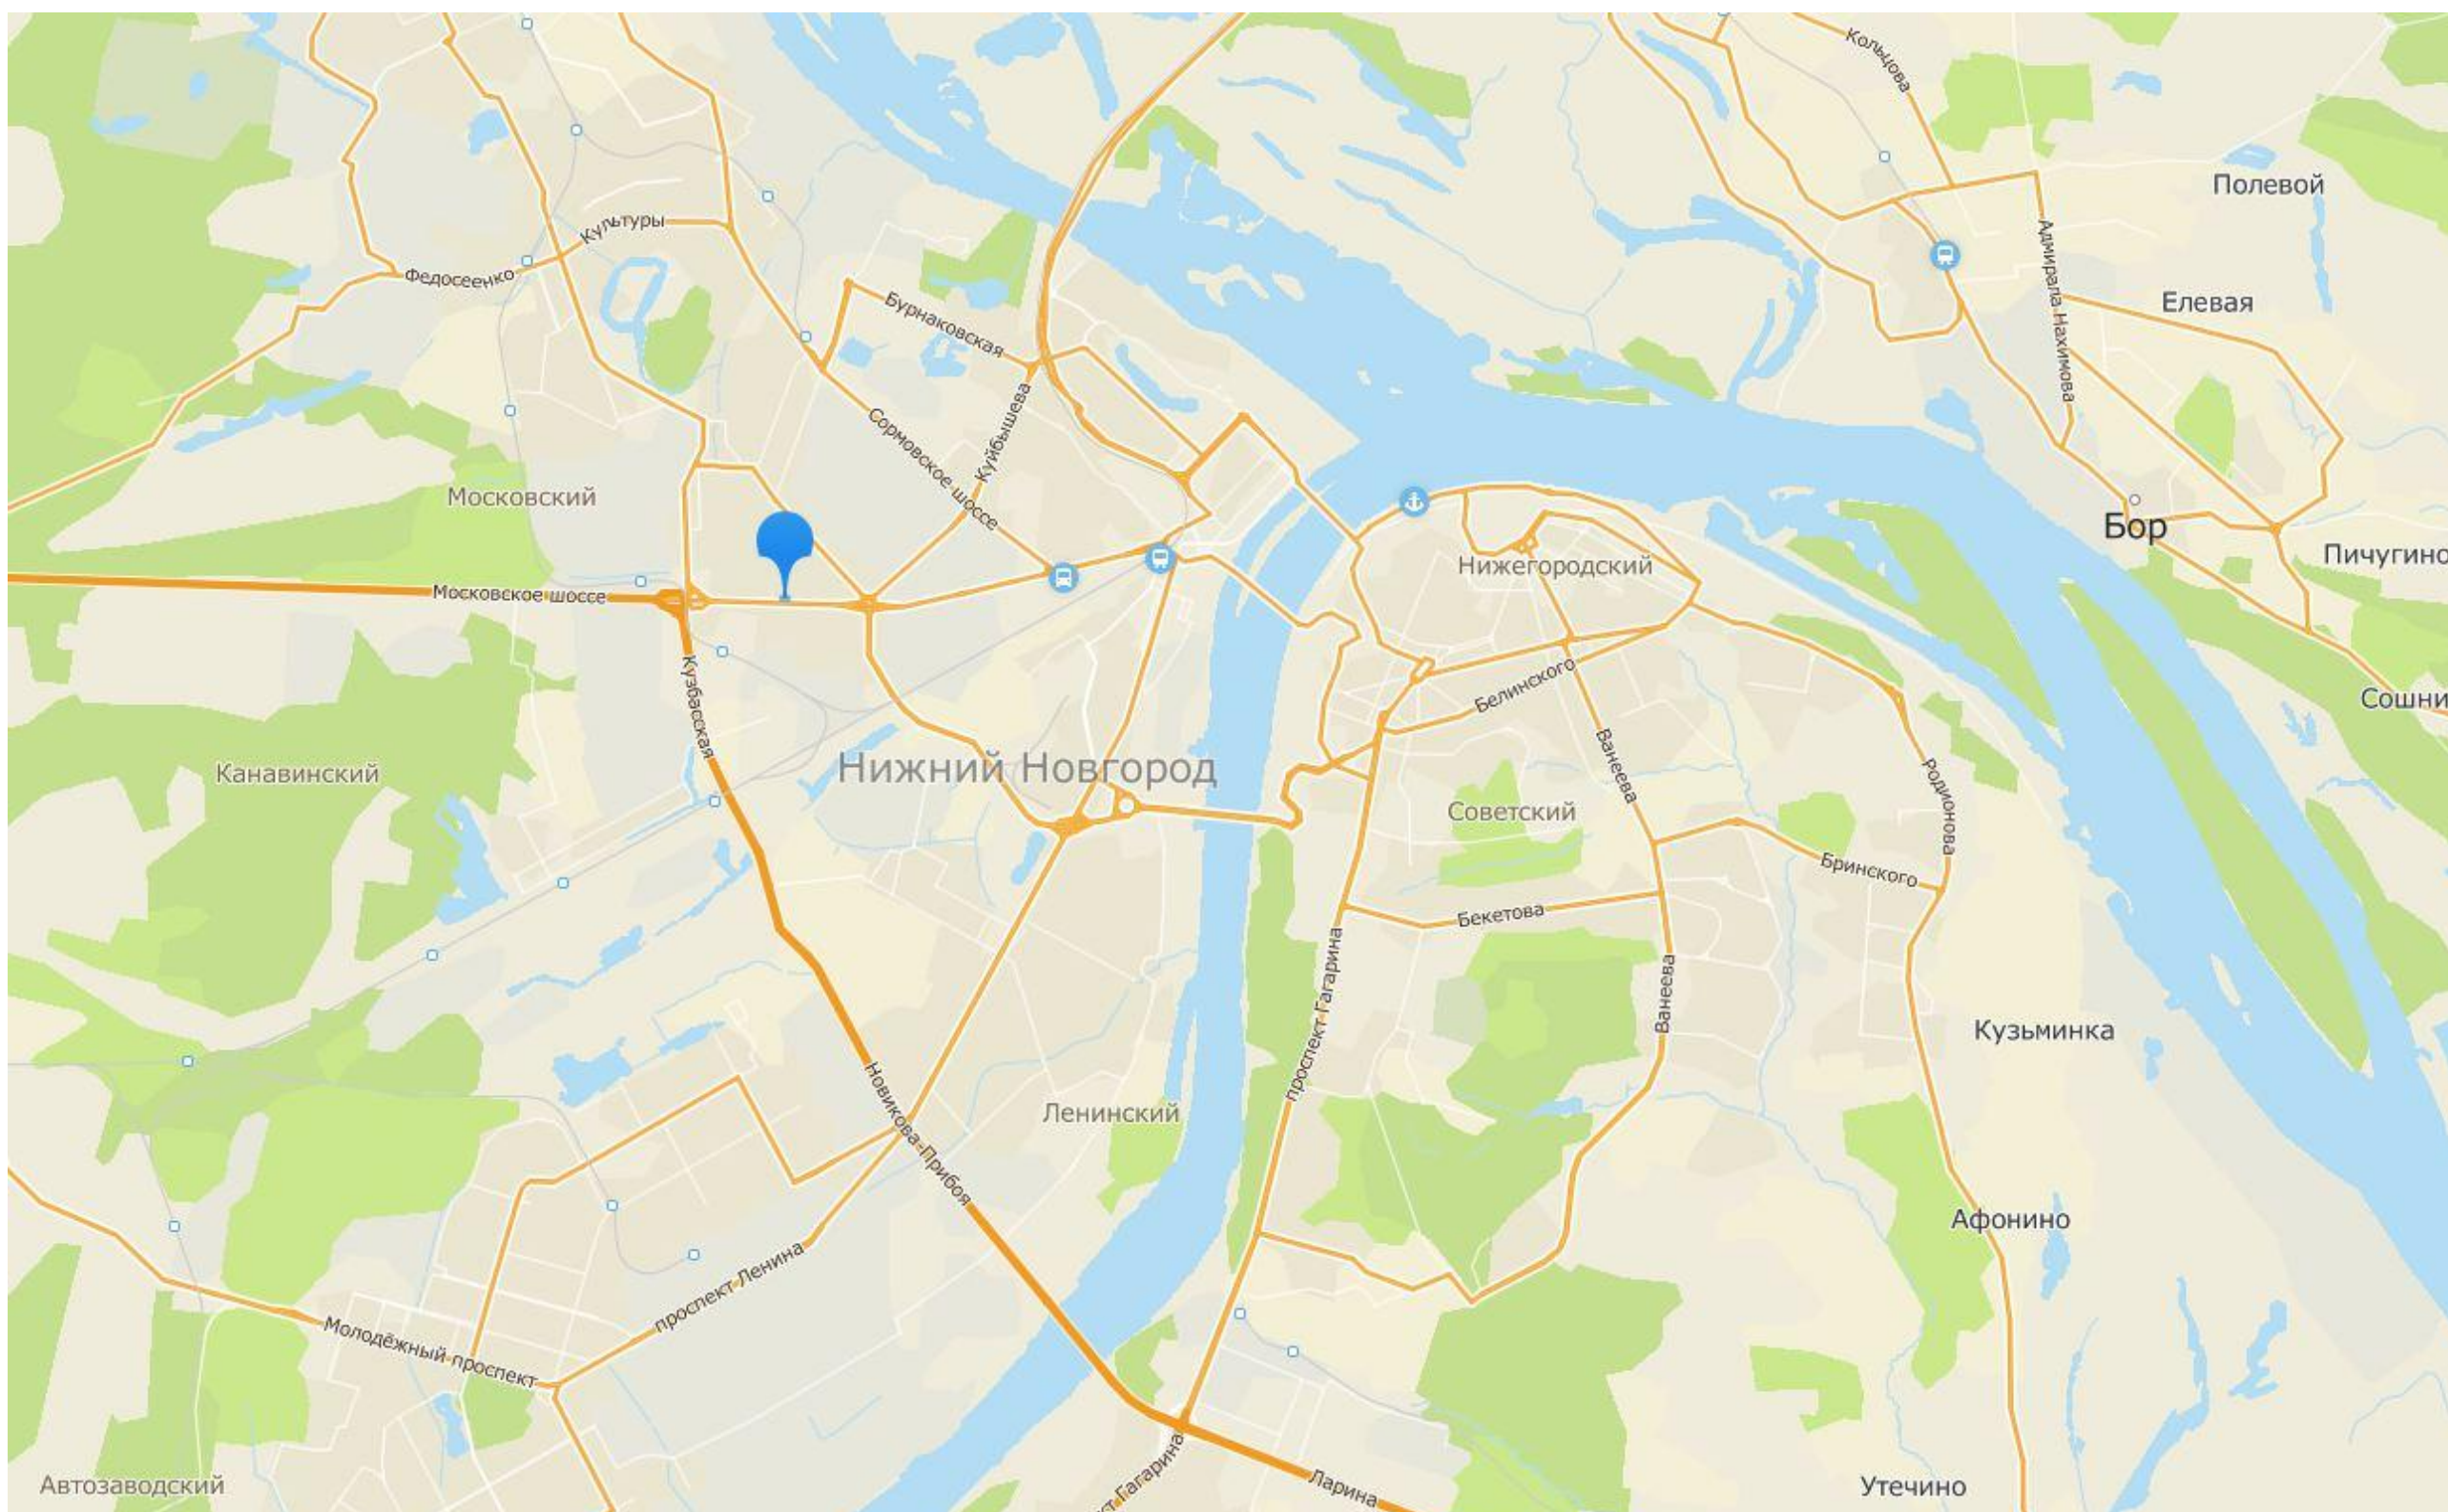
Кольцова
Полевой
Культуры
Федосеенко
Бурнаковская
Адмирала Нахимова
Елевая
Сормовское шоссе
Куйбышева
Московский
Бор
Пичугино
Нижегородский
Московское шоссе
Белинского
Кузбасская
Сошни
Ванеева
Родионова
Канавинский
Нижний Новгород
Советский
Бринского
Бекетова
Ванеева
проспект Гагарина
Кузьминка
Новикова-Прибоя
Ленинский
Афонино
проспект Ленина
Молодёжный проспект
Гагарина
Ларина
Автозаводский
Утечино